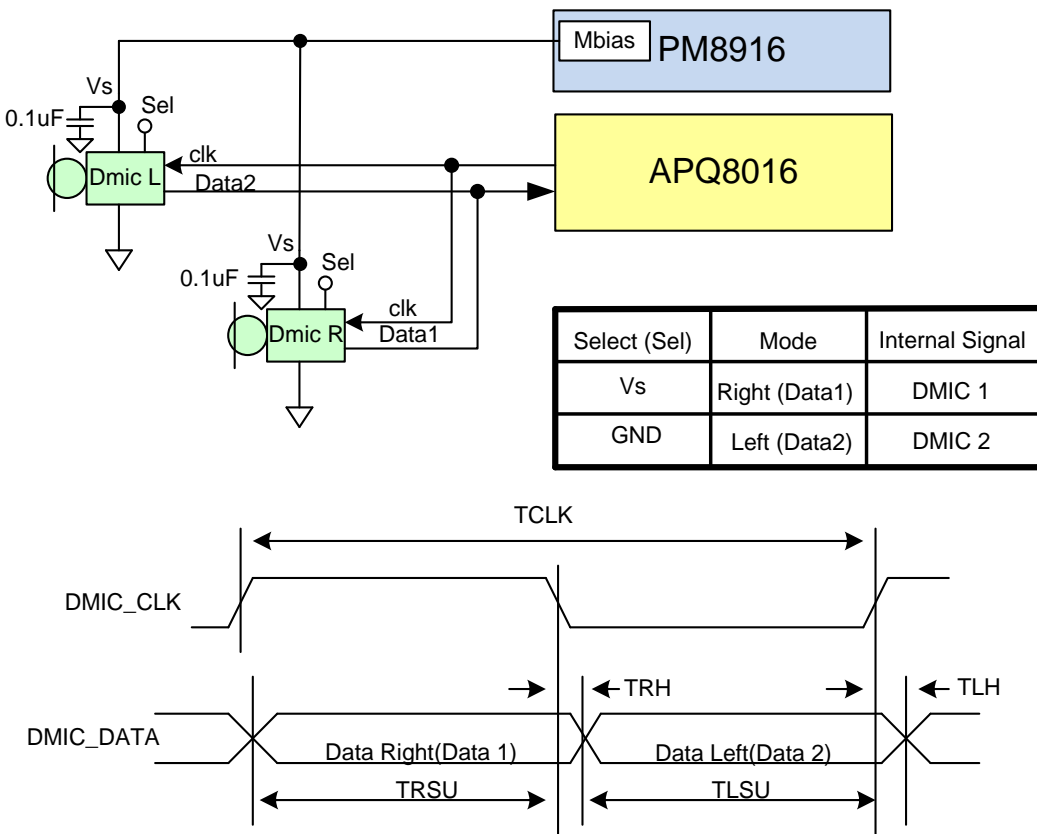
Mbias PM8916

Vs
Sel
0.1uF
clk
Dmic L
Data2

APQ8016

Vs
0.1uF
Sel
clk
Dmic R
Data1

| Select (Sel) | Mode | Internal Signal |
|---|---|---|
| Vs | Right (Data1) | DMIC 1 |
| GND | Left (Data2) | DMIC 2 |

TCLK

DMIC_CLK

TRH
TLH

DMIC_DATA

Data Right(Data 1)
Data Left(Data 2)

TRSU
TLSU